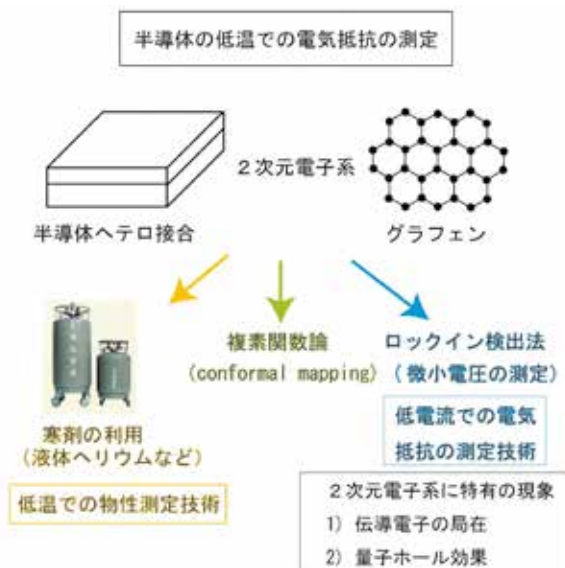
半導体の低温での電気抵抗の測定

２次元電子系

半導体ヘテロ接合

グラフェン

寒剤の利用
（液体ヘリウムなど）

低温での物性測定技術

複素関数論
（conformal mapping）

ロックイン検出法
（微小電圧の測定）

低電流での電気抵抗の測定技術

２次元電子系に特有の現象
1）伝導電子の局在
2）量子ホール効果